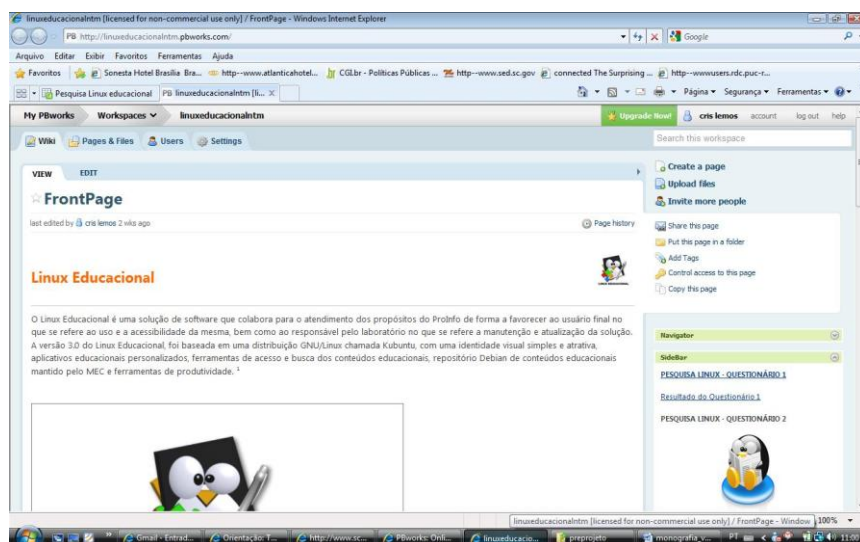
linuxeducacionalntm [licensed for non-commercial use only] / FrontPage - Windows Internet Explorer

PB http://linuxeducacionalntm.pbworks.com/

Google

Arquivo Editar Exibir Favoritos Ferramentas Ajuda

Favoritos Sonesta Hotel Brasilia Bra... http--www.atlanticahotel... CGI.br - Políticas Públicas ... http--www.sed.sc.gov connected The Surprising ... http--wwwusers.rdc.puc-r...

Pesquisa Linux educacional PB linuxeducacionalntm [li...

Página Segurança Ferramentas

My PBworks Workspaces linuxeducacionalntm Upgrade Now! cris lemos account log out help

Search this workspace

Wiki Pages & Files Users Settings

VIEW EDIT

FrontPage

last edited by cris lemos 2 wks ago

Page history

Create a page
Upload files
Invite more people

Share this page
Put this page in a folder
Add Tags
Control access to this page
Copy this page

Linux Educacional

O Linux Educacional é uma solução de software que colabora para o atendimento dos propósitos do ProInfo de forma a favorecer ao usuário final no que se refere ao uso e a acessibilidade da mesma, bem como ao responsável pelo laboratório no que se refere a manutenção e atualização da solução. A versão 3.0 do Linux Educacional, foi baseada em uma distribuição GNU/Linux chamada Kubuntu, com uma identidade visual simples e atrativa, aplicativos educacionais personalizados, ferramentas de acesso e busca dos conteúdos educacionais, repositório Debian de conteúdos educacionais mantido pelo MEC e ferramentas de produtividade. ¹

Navigator

SideBar

PESQUISA LINUX - QUESTIONÁRIO 1

Resultado do Questionário 1

PESQUISA LINUX - QUESTIONÁRIO 2

linuxeducacionalntm [licensed for non-commercial use only] / FrontPage - Window 100%

Gmail - Entrad... Orientação: T... http://www.sc... PBworks: Onli... linuxeducacio... preprojeto monografia_v... PT 11:00